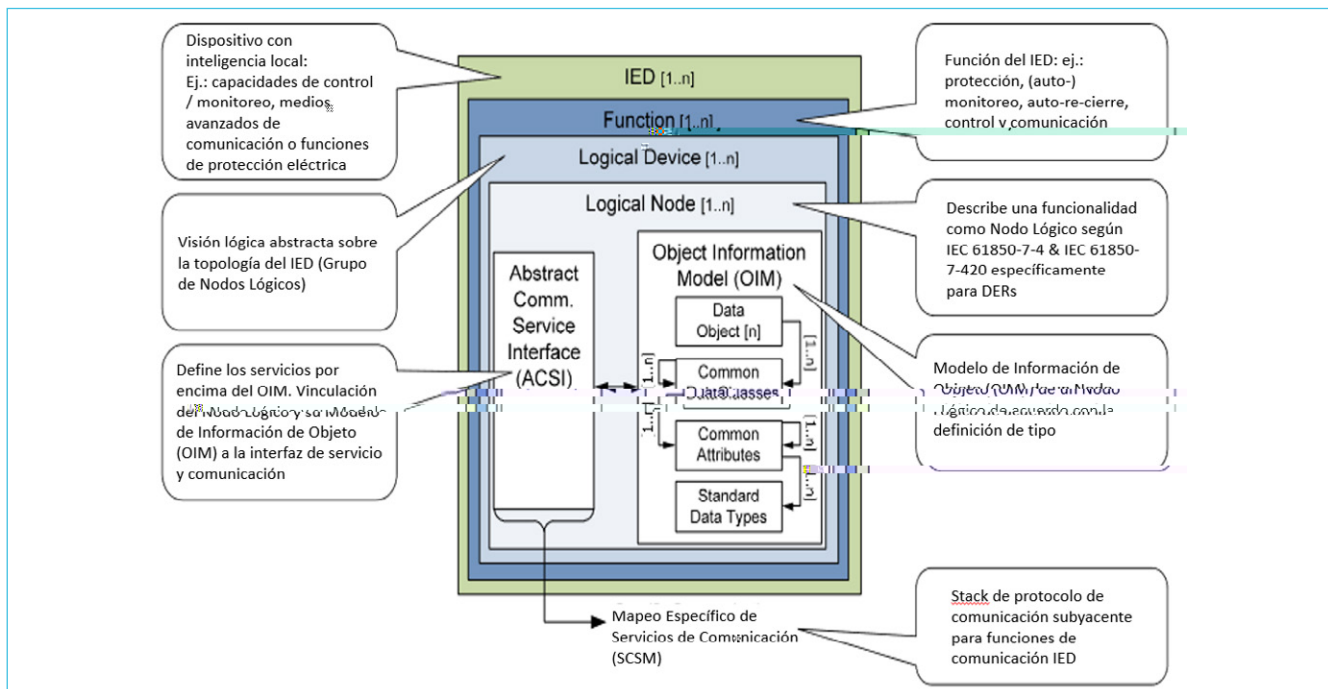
Dispositivo con inteligencia local: Ej.: capacidades de control / monitoreo, medios avanzados de comunicación o funciones de protección eléctrica

IED [1..n]

Function [1..n]

Logical Device [1..n]

Logical Node [1..n]

Función del IED: ej.: protección, (auto-) monitoreo, auto-re-cierre, control y comunicación

Visión lógica abstracta sobre la topología del IED (Grupo de Nodos Lógicos)

Describe una funcionalidad como Nodo Lógico según IEC 61850-7-4 & IEC 61850-7-420 específicamente para DERs

Abstract Comm. Service Interface (ACSI)

Object Information Model (OIM)

Data Object [n]

[1..n]

Common Data Classes

[1..n]

[1..n]

Common Attributes

[1..n]

[1..n]

Standard Data Types

Define los servicios por encima del OIM. Vinculación del Nodo Lógico y su Modelo de Información de Objeto (OIM) a la interfaz de servicio y comunicación

Modelo de Información de Objeto (OIM) de un Nodo Lógico de acuerdo con la definición de tipo

Mapeo Específico de Servicios de Comunicación (SCSM)

Stack de protocolo de comunicación subyacente para funciones de comunicación IED